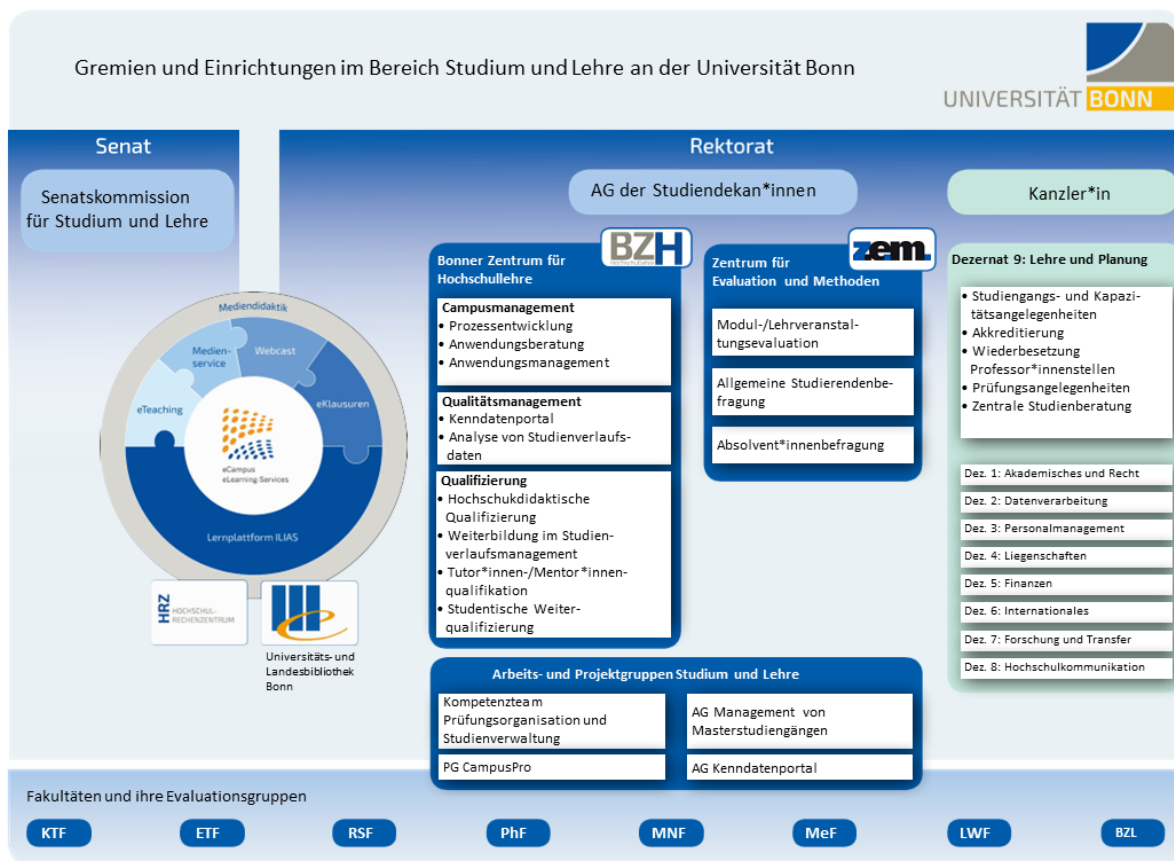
Gremien und Einrichtungen im Bereich Studium und Lehre an der Universität Bonn

UNIVERSITÄT BONN

Senat

Senatskommission für Studium und Lehre

Rektorat

AG der Studiendekan*innen

Kanzler*in

Mediendidaktik

Medienservice

Webcast

eTeaching

eKlausuren

eCampus eLearning-Services

Lernplattform ILIAS

HRZ HOCHSCHUL-RECHENZENTRUM

Universitäts- und Landesbibliothek Bonn

BZH

Bonner Zentrum für Hochschullehre

Campusmanagement
• Prozessentwicklung
• Anwendungsberatung
• Anwendungsmanagement

Qualitätsmanagement
• Kenndatenportal
• Analyse von Studienverlaufsdaten

Qualifizierung
• Hochschukdidaktische Qualifizierung
• Weiterbildung im Studienverlaufsmanagement
• Tutor*innen-/Mentor*innenqualifikation
• Studentische Weiterqualifizierung

zem

Zentrum für Evaluation und Methoden

Modul-/Lehrveranstaltungsevaluation

Allgemeine Studierendenbefragung

Absolvent*innenbefragung

Dezernat 9: Lehre und Planung

• Studiengangs- und Kapazitätsangelegenheiten
• Akkreditierung
• Wiederbesetzung Professor*innenstellen
• Prüfungsangelegenheiten
• Zentrale Studienberatung

Dez. 1: Akademisches und Recht
Dez. 2: Datenverarbeitung
Dez. 3: Personalmanagement
Dez. 4: Liegenschaften
Dez. 5: Finanzen
Dez. 6: Internationales
Dez. 7: Forschung und Transfer
Dez. 8: Hochschulkommunikation

Arbeits- und Projektgruppen Studium und Lehre

Kompetenzteam Prüfungsorganisation und Studienverwaltung

AG Management von Masterstudiengängen

PG CampusPro

AG Kenndatenportal

Fakultäten und ihre Evaluationsgruppen

KTF ETF RSF PhF MNF MeF LWF BZL